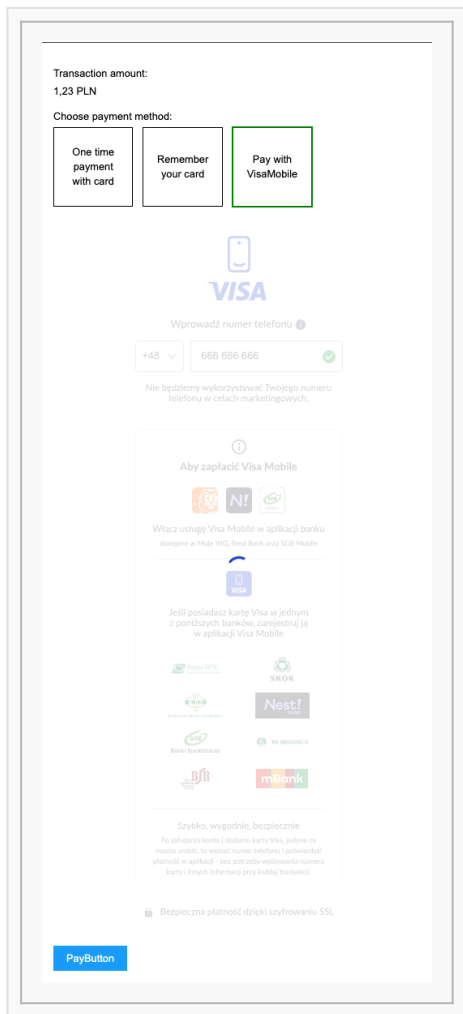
Transaction amount:
1,23 PLN

Choose payment method:

One time payment with card

Remember your card

Pay with VisaMobile

VISA

Wprowadź numer telefonu

+48

666 666 666

Nie będziemy wykorzystywać Twojego numeru telefonu w celach marketingowych.

Aby zapłacić Visa Mobile

Włącz usługę Visa Mobile w aplikacji banku

dostępne w Moje ING, Nest Bank oraz SGB Mobile

VISA

Jeśli posiadasz kartę Visa w jednym z poniższych banków, zarejestruj ją w aplikacji Visa Mobile

Grupa BPS

SKOK

Nest! Bank

Banki Spółdzielcze

BS Brodnica

BSR

mBank

Szybko, wygodnie, bezpiecznie

Po założeniu konta i dodaniu karty Visa, jedyne co musisz zrobić, to wpisać numer telefonu i potwierdzić płatność w aplikacji - bez potrzeby wpisywania numeru karty i innych informacji przy każdej transakcji

Bezpieczna płatność dzięki szyfrowaniu SSL

PayButton